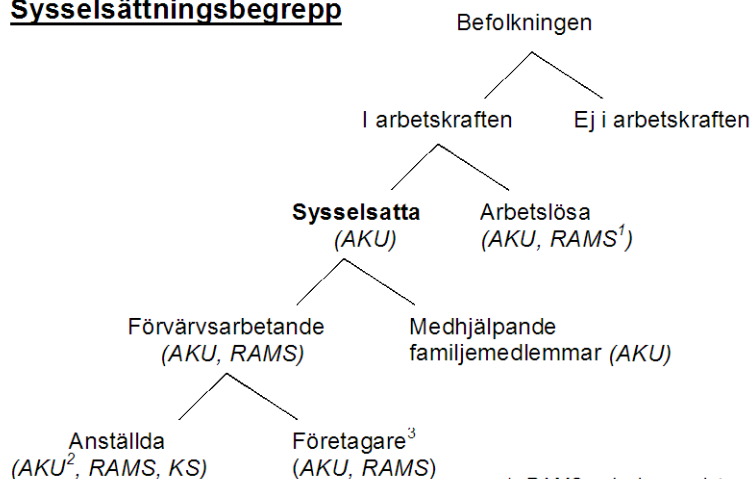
Sysselsättningsbegrepp

Befolkningen

I arbetskraften

Ej i arbetskraften

Sysselsatta
(AKU)

Arbetslösa
(AKU, RAMS$^1$)

Förvärvsarbetande
(AKU, RAMS)

Medhjälpande familjemedlemmar (AKU)

Anställda
(AKU$^2$, RAMS, KS)

Företagare$^3$
(AKU, RAMS)

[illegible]